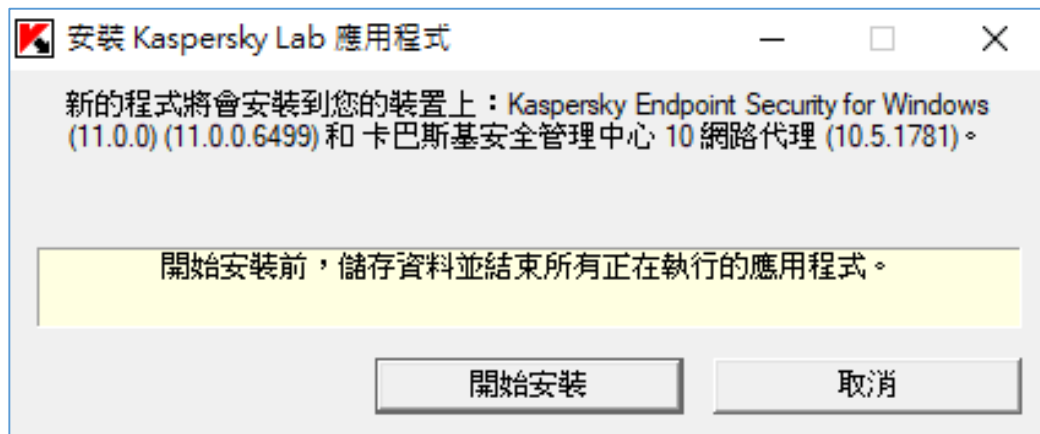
安裝 Kaspersky Lab 應用程式

新的程式將會安裝到您的裝置上：Kaspersky Endpoint Security for Windows (11.0.0) (11.0.0.6499) 和 卡巴斯基安全管理中心 10 網路代理 (10.5.1781)。

開始安裝前，儲存資料並結束所有正在執行的應用程式。

開始安裝

取消